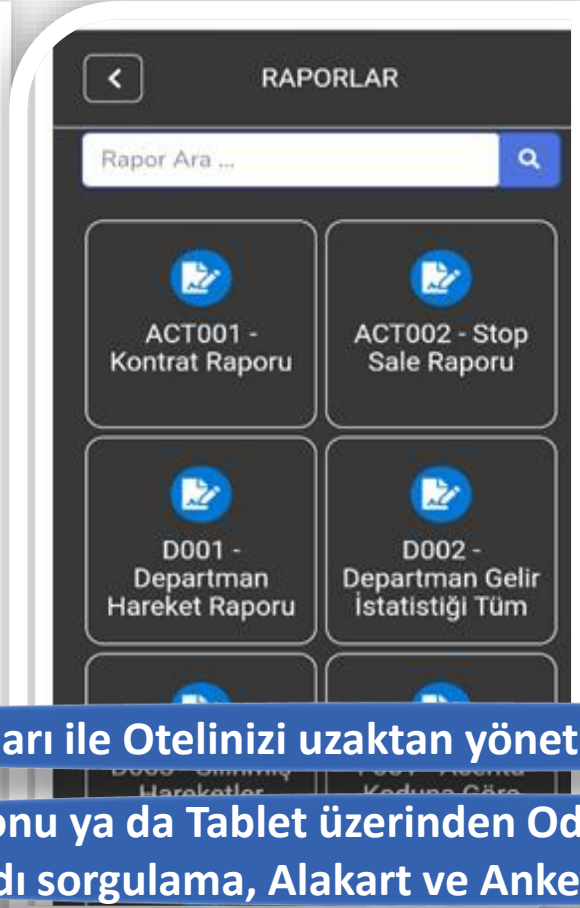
RAPORLAR

Rapor Ara ...

ACT001 - Kontrat Raporu

ACT002 - Stop Sale Raporu

D001 - Departman Hareket Raporu

D002 - Departman Gelir İstatistiği Tüm

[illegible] Hareketler

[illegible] Koduna Göre

arı ile Otelinizi uzaktan yönet

onu ya da Tablet üzerinden Od

dı sorgulama, Alakart ve Anke